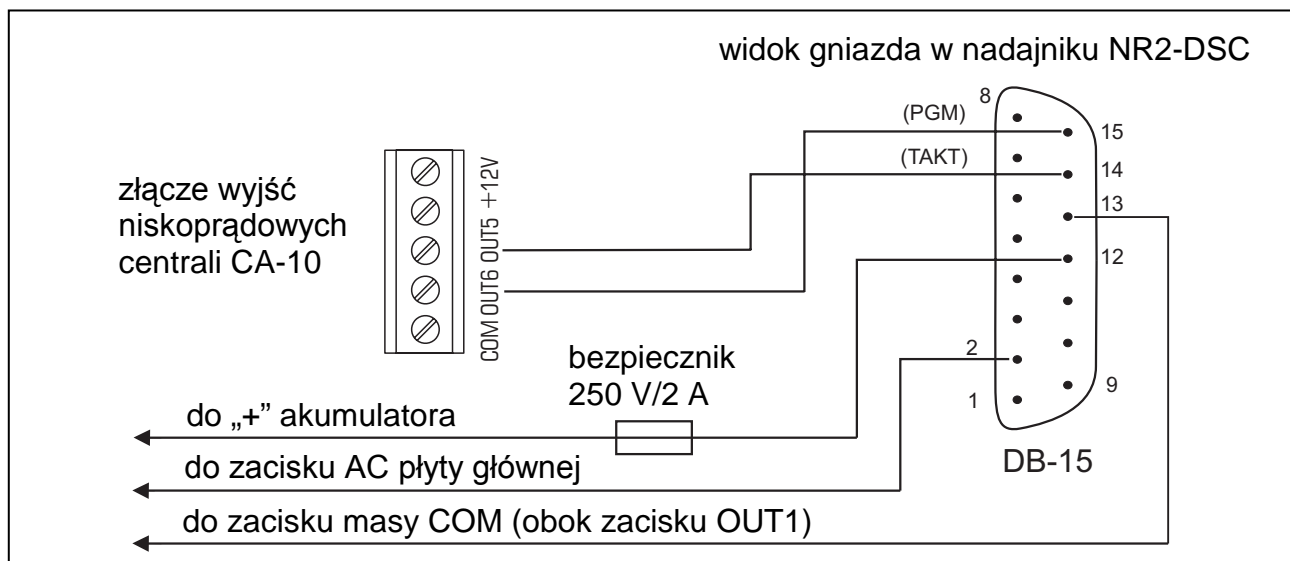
widok gniazda w nadajniku NR2-DSC

złącze wyjść niskoprądowych centrali CA-10

COM OUT6 OUT5 +12V

(PGM)
(TAKT)

8
15
14
13
12
2
1
9

bezpiecznik 250 V/2 A

DB-15

do „+" akumulatora

do zacisku AC płyty głównej

do zacisku masy COM (obok zacisku OUT1)